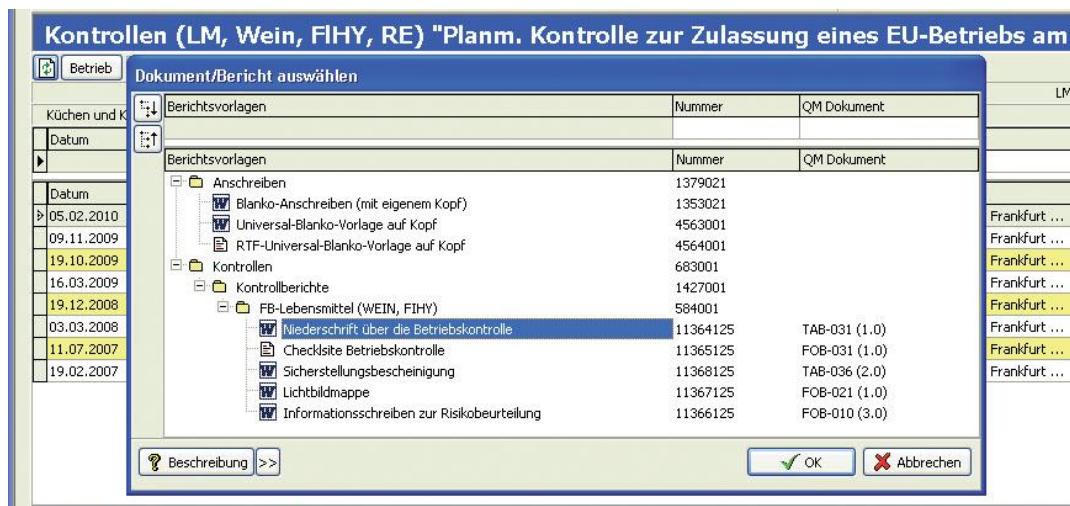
Kontrollen (LM, Wein, FlHY, RE) "Planm. Kontrolle zur Zulassung eines EU-Betriebs am

Betrieb

LM

Küchen und K

Datum

Datum

05.02.2010
09.11.2009
19.10.2009
16.03.2009
19.12.2008
03.03.2008
11.07.2007
19.02.2007

Frankfurt ...
Frankfurt ...
Frankfurt ...
Frankfurt ...
Frankfurt ...
Frankfurt ...
Frankfurt ...
Frankfurt ...

Dokument/Bericht auswählen

| Berichtsvorlagen | Nummer | QM Dokument |
|---|---|---|
| | | |

| Berichtsvorlagen | Nummer | QM Dokument |
|---|---|---|
| Anschreiben | 1379021 | |
| Blanko-Anschreiben (mit eigenem Kopf) | 1353021 | |
| Universal-Blanko-Vorlage auf Kopf | 4563001 | |
| RTF-Universal-Blanko-Vorlage auf Kopf | 4564001 | |
| Kontrollen | 683001 | |
| Kontrollberichte | 1427001 | |
| FB-Lebensmittel (WEIN, FIHY) | 584001 | |
| Niederschrift über die Betriebskontrolle | 11364125 | TAB-031 (1.0) |
| Checklsite Betriebskontrolle | 11365125 | FOB-031 (1.0) |
| Sicherstellungsbescheinigung | 11368125 | TAB-036 (2.0) |
| Lichtbildmappe | 11367125 | FOB-021 (1.0) |
| Informationsschreiben zur Risikobeurteilung | 11366125 | FOB-010 (3.0) |

Beschreibung >>

OK

Abbrechen